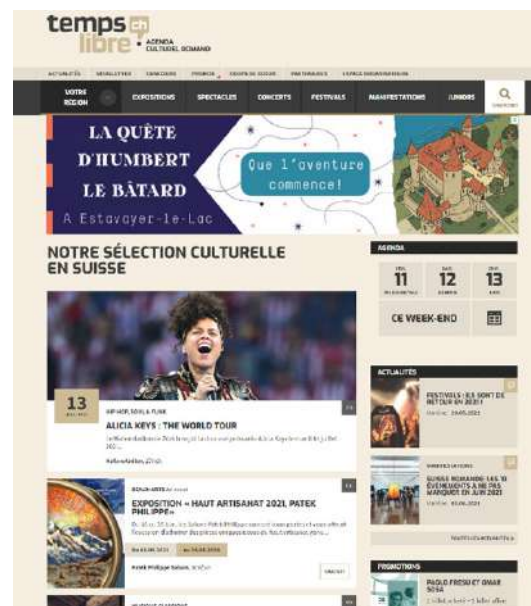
temps libre en · AGENDA CULTUREL ROMAND

ACTUALITÉS NEWSLETTER CONCOURS PROMOS GROUPES DE SUISSE PARTENAIRES ESPACE ORGANISATEUR

VOTRE RÉGION EXPOSITIONS SPECTACLES CONCERTS FESTIVALS MANIFESTATIONS JUNIORS

LA QUÊTE D'HUMBERT LE BÂTARD
A Estavayer-le-Lac
Que l'aventure commence!

NOTRE SÉLECTION CULTURELLE EN SUISSE

AGENDA
11 12 13
CE WEEK-END

13
HIP-HOP, SOUL & FUNK
ALICIA KEYS : THE WORLD TOUR
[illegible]

ACTUALITÉS
FESTIVALS : ILS SONT DE RETOUR EN 2021
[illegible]

SUISSE ROMANDE: LES 10 ÉVÉNEMENTS À NE PAS MANQUER EN JUIN 2021
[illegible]

BEAUX-ARTS
EXPOSITION « HAUT ARTISANAT 2021, PATEK PHILIPPE»
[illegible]

PROMOTIONS
PAOLO FRESU ET OMAR SOSA
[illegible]